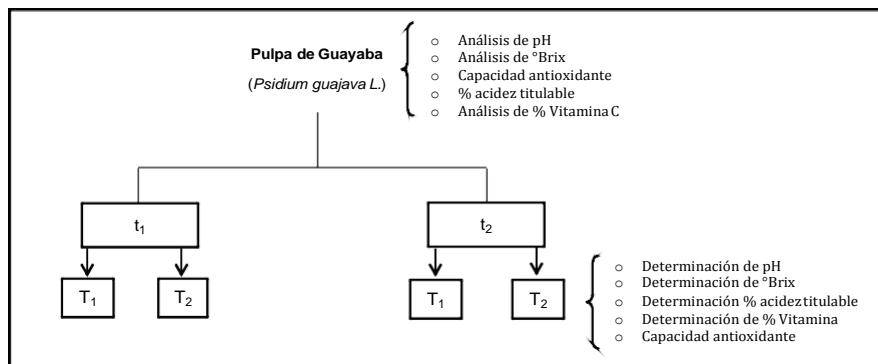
**Pulpa de Guayaba**

(*Psidium guajava L.*)

- Análisis de pH
- Análisis de °Brix
- Capacidad antioxidante
- % acidez titulable
- Análisis de % Vitamina C

$t_1$

$t_2$

$T_1$ $T_2$

$T_1$ $T_2$

- Determinación de pH
- Determinación de °Brix
- Determinación % acidez titulable
- Determinación de % Vitamina
- Capacidad antioxidante